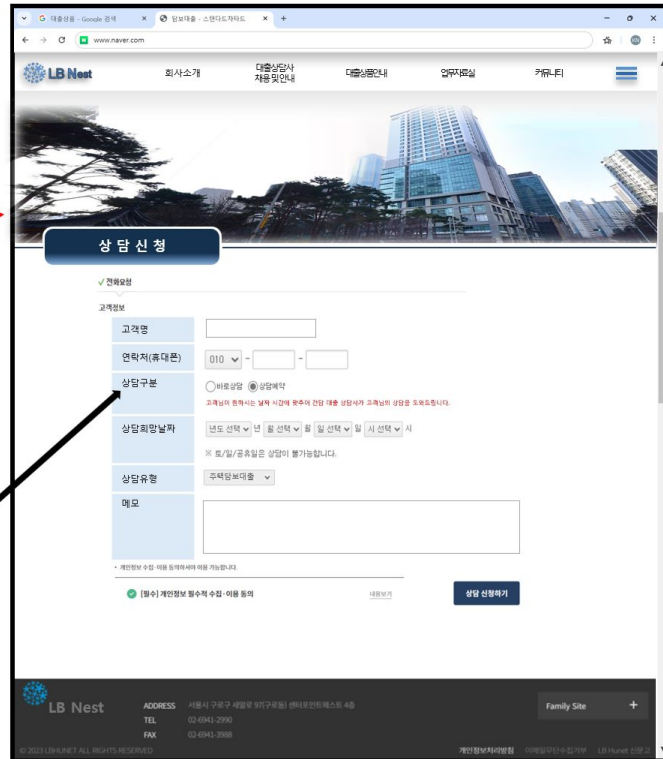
G 대출상품 - Google 검색 × 담보대출 - 스탠다드차타드 × +

www.naver.com

LB Nest 회사소개 대출상담사 채용 및 안내 대출상품안내 업무자료실 커뮤니티

상 담 신 청

✓ 전화요청

고객정보

| 고객명 | |
|---|---|
| 연락처(휴대폰) | 010 ∨ - - |
| 상담구분 | ○바로상담 ◉상담예약 고객님이 원하시는 날짜 시간에 맞추어 전담 대출 상담사가 고객님의 상담을 도와드립니다. |
| 상담희망날짜 | 년도 선택 ∨ 년 월 선택 ∨ 월 일 선택 ∨ 일 시 선택 ∨ 시 ※ 토/일/공휴일은 상담이 불가능합니다. |
| 상담유형 | 주택담보대출 ∨ |
| 메모 | |

• 개인정보 수집·이용 동의하셔야 이용 가능합니다.

[필수] 개인정보 필수적 수집·이용 동의 내용보기 상담 신청하기

LB Nest ADDRESS 서울시 구로구 새말로 9[구로동] 센터포인트웨스트 4층 TEL 02-6941-2990 FAX 02-6941-3988

Family Site +

© 2023 LBHUNET ALL RIGHTS RESERVED 개인정보처리방침 이메일무단수집거부 LB Hunet 신문고